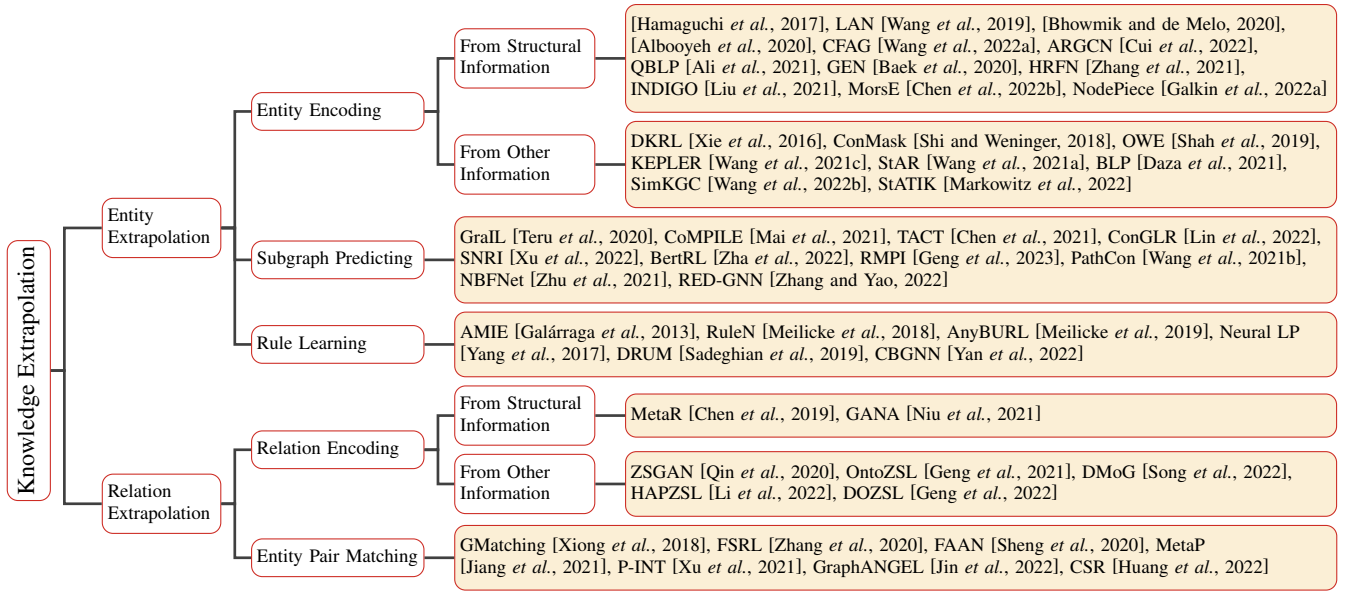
Knowledge Extrapolation

Entity Extrapolation

Entity Encoding

From Structural Information

[Hamaguchi et al., 2017], LAN [Wang et al., 2019], [Bhowmik and de Melo, 2020], [Albooyeh et al., 2020], CFAG [Wang et al., 2022a], ARGCN [Cui et al., 2022], QBLP [Ali et al., 2021], GEN [Baek et al., 2020], HRFN [Zhang et al., 2021], INDIGO [Liu et al., 2021], MorsE [Chen et al., 2022b], NodePiece [Galkin et al., 2022a]

From Other Information

DKRL [Xie et al., 2016], ConMask [Shi and Weninger, 2018], OWE [Shah et al., 2019], KEPLER [Wang et al., 2021c], StAR [Wang et al., 2021a], BLP [Daza et al., 2021], SimKGC [Wang et al., 2022b], StATIK [Markowitz et al., 2022]

Subgraph Predicting

GraIL [Teru et al., 2020], CoMPILE [Mai et al., 2021], TACT [Chen et al., 2021], ConGLR [Lin et al., 2022], SNRI [Xu et al., 2022], BertRL [Zha et al., 2022], RMPI [Geng et al., 2023], PathCon [Wang et al., 2021b], NBFNet [Zhu et al., 2021], RED-GNN [Zhang and Yao, 2022]

Rule Learning

AMIE [Galárraga et al., 2013], RuleN [Meilicke et al., 2018], AnyBURL [Meilicke et al., 2019], Neural LP [Yang et al., 2017], DRUM [Sadeghian et al., 2019], CBGNN [Yan et al., 2022]

Relation Extrapolation

Relation Encoding

From Structural Information

MetaR [Chen et al., 2019], GANA [Niu et al., 2021]

From Other Information

ZSGAN [Qin et al., 2020], OntoZSL [Geng et al., 2021], DMoG [Song et al., 2022], HAPZSL [Li et al., 2022], DOZSL [Geng et al., 2022]

Entity Pair Matching

GMatching [Xiong et al., 2018], FSRL [Zhang et al., 2020], FAAN [Sheng et al., 2020], MetaP [Jiang et al., 2021], P-INT [Xu et al., 2021], GraphANGEL [Jin et al., 2022], CSR [Huang et al., 2022]